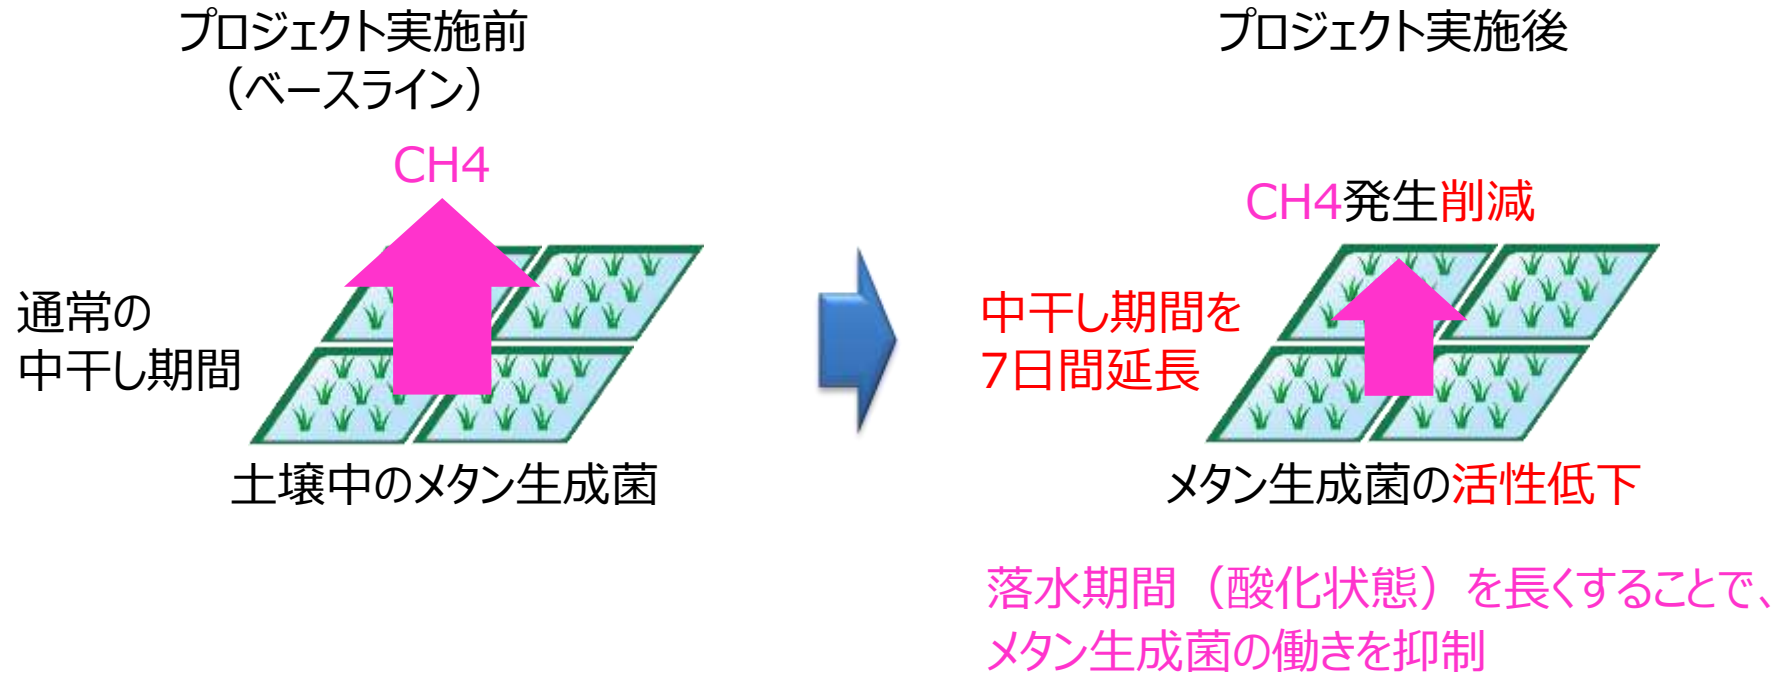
プロジェクト実施前
（ベースライン）

CH4

通常の
中干し期間

土壌中のメタン生成菌

プロジェクト実施後

CH4発生削減

中干し期間を
7日間延長

メタン生成菌の活性低下

落水期間（酸化状態）を長くすることで、
メタン生成菌の働きを抑制